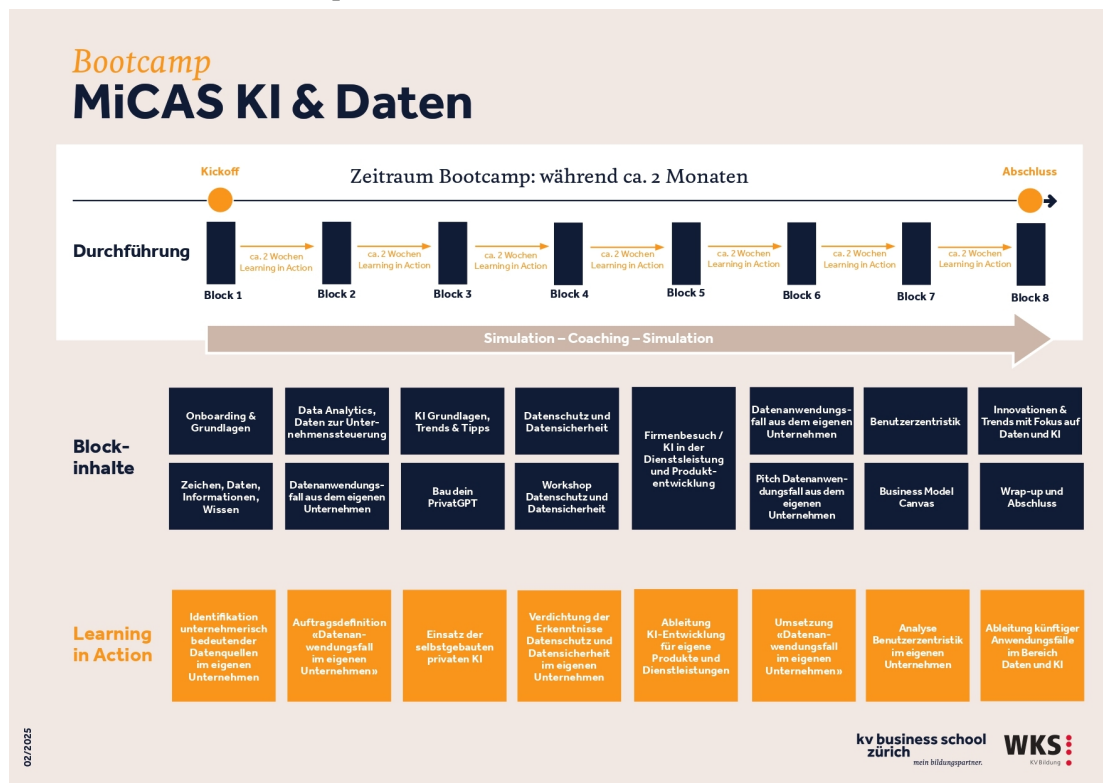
Bootcamp
MiCAS KI & Daten

Kickoff

Zeitraum Bootcamp: während ca. 2 Monaten

Abschluss

Durchführung

Block 1
ca. 2 Wochen Learning in Action
Block 2
ca. 2 Wochen Learning in Action
Block 3
ca. 2 Wochen Learning in Action
Block 4
ca. 2 Wochen Learning in Action
Block 5
ca. 2 Wochen Learning in Action
Block 6
ca. 2 Wochen Learning in Action
Block 7
ca. 2 Wochen Learning in Action
Block 8

Simulation – Coaching – Simulation

Blockinhalte

Onboarding & Grundlagen

Zeichen, Daten, Informationen, Wissen

Data Analytics, Daten zur Unternehmenssteuerung

Datenanwendungsfall aus dem eigenen Unternehmen

KI Grundlagen, Trends & Tipps

Bau dein PrivatGPT

Datenschutz und Datensicherheit

Workshop Datenschutz und Datensicherheit

Firmenbesuch / KI in der Dienstleistung und Produktentwicklung

Datenanwendungsfall aus dem eigenen Unternehmen

Pitch Datenanwendungsfall aus dem eigenen Unternehmen

Benutzerzentristik

Business Model Canvas

Innovationen & Trends mit Fokus auf Daten und KI

Wrap-up und Abschluss

Learning in Action

Identifikation unternehmerisch bedeutender Datenquellen im eigenen Unternehmen

Auftragsdefinition «Datenanwendungsfall im eigenen Unternehmen»

Einsatz der selbstgebauten privaten KI

Verdichtung der Erkenntnisse Datenschutz und Datensicherheit im eigenen Unternehmen

Ableitung KI-Entwicklung für eigene Produkte und Dienstleistungen

Umsetzung «Datenanwendungsfall im eigenen Unternehmen»

Analyse Benutzerzentristik im eigenen Unternehmen

Ableitung künftiger Anwendungsfälle im Bereich Daten und KI

02/2025

kv business school zürich
mein bildungspartner.

WKS
KV Bildung